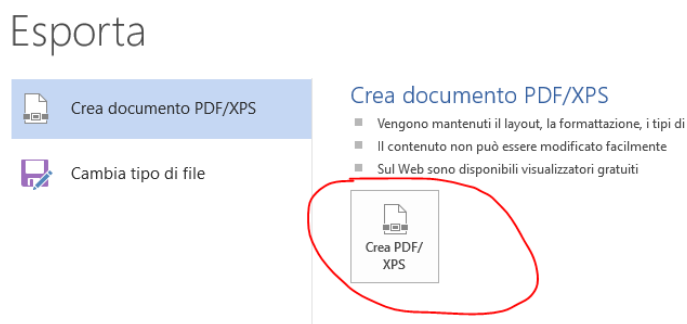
Esporta

Crea documento PDF/XPS

Cambia tipo di file

Crea documento PDF/XPS

Vengono mantenuti il layout, la formattazione, i tipi di

Il contenuto non può essere modificato facilmente

Sul Web sono disponibili visualizzatori gratuiti

Crea PDF/ XPS